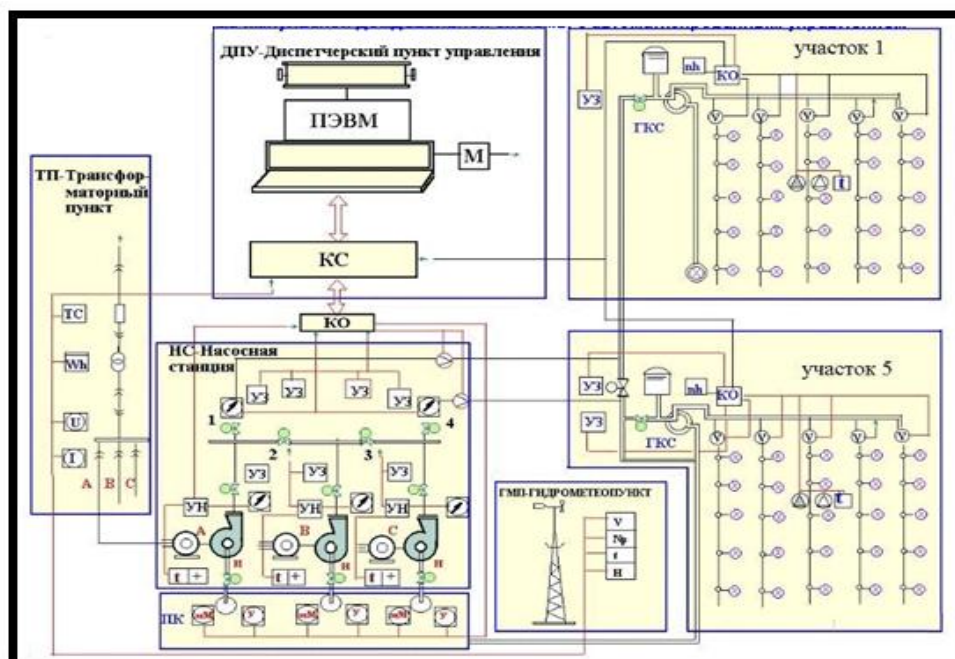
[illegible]

ДПУ-Диспетчерский пункт управления

ПЭВМ

М

КС

ТП-Трансформаторный пункт

ТС

Wh

U

I

A B C

КО

НС-Насосная станция

УЗ УЗ УЗ УЗ

1 2 3 4

УЗ УЗ УЗ

УН УН УН

A B C

н н н

t + t + t +

ПК

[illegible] У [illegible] У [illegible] У

участок 1

УЗ

ГКС

nh

КО

V V V V V

t

участок 5

УЗ

УЗ

ГКС

nh

КО

V V V V V

t

ГМП-ГИДРОМЕТЕОПУНКТ

V

Nр

t

H